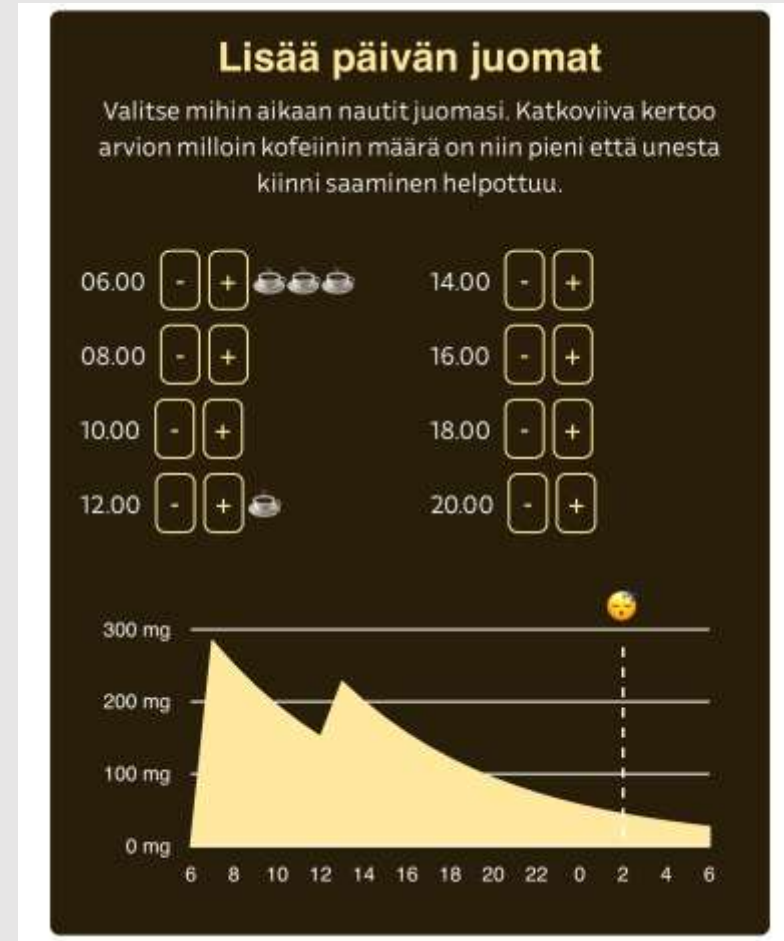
Lisää päivän juomat

Valitse mihin aikaan nautit juomasi. Katkoviiva kertoo arvion milloin kofeiinin määrä on niin pieni että unesta kiinni saaminen helpottuu.

06.00 - +

08.00 - +

10.00 - +

12.00 - +

14.00 - +

16.00 - +

18.00 - +

20.00 - +

300 mg
200 mg
100 mg
0 mg
6 8 10 12 14 16 18 20 22 0 2 4 6